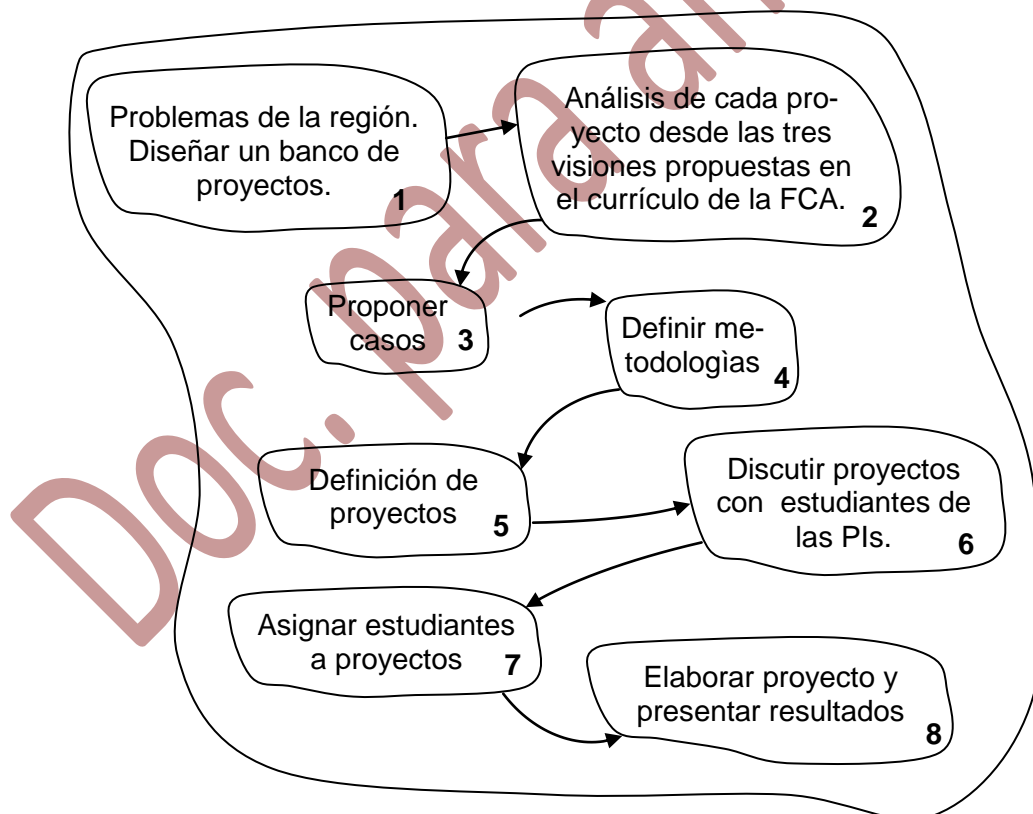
Problemas de la región. Diseñar un banco de proyectos. 1

Análisis de cada proyecto desde las tres visiones propuestas en el currículo de la FCA. 2

Proponer casos 3

Definir metodologìas 4

Definición de proyectos 5

Discutir proyectos con estudiantes de las PIs. 6

Asignar estudiantes a proyectos 7

Elaborar proyecto y presentar resultados 8

Doc. para al